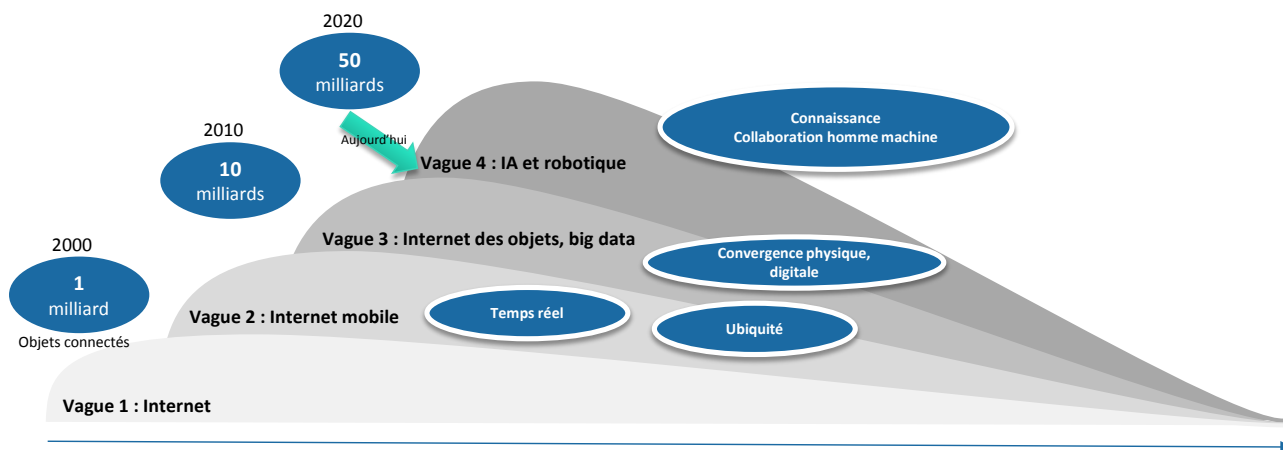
2020

50
milliards

Aujourd'hui

2010

10
milliards

2000

1
milliard

Objets connectés

Connaissance
Collaboration homme machine

Vague 4 : IA et robotique

Vague 3 : Internet des objets, big data

Convergence physique, digitale

Vague 2 : Internet mobile

Temps réel

Ubiquité

Vague 1 : Internet